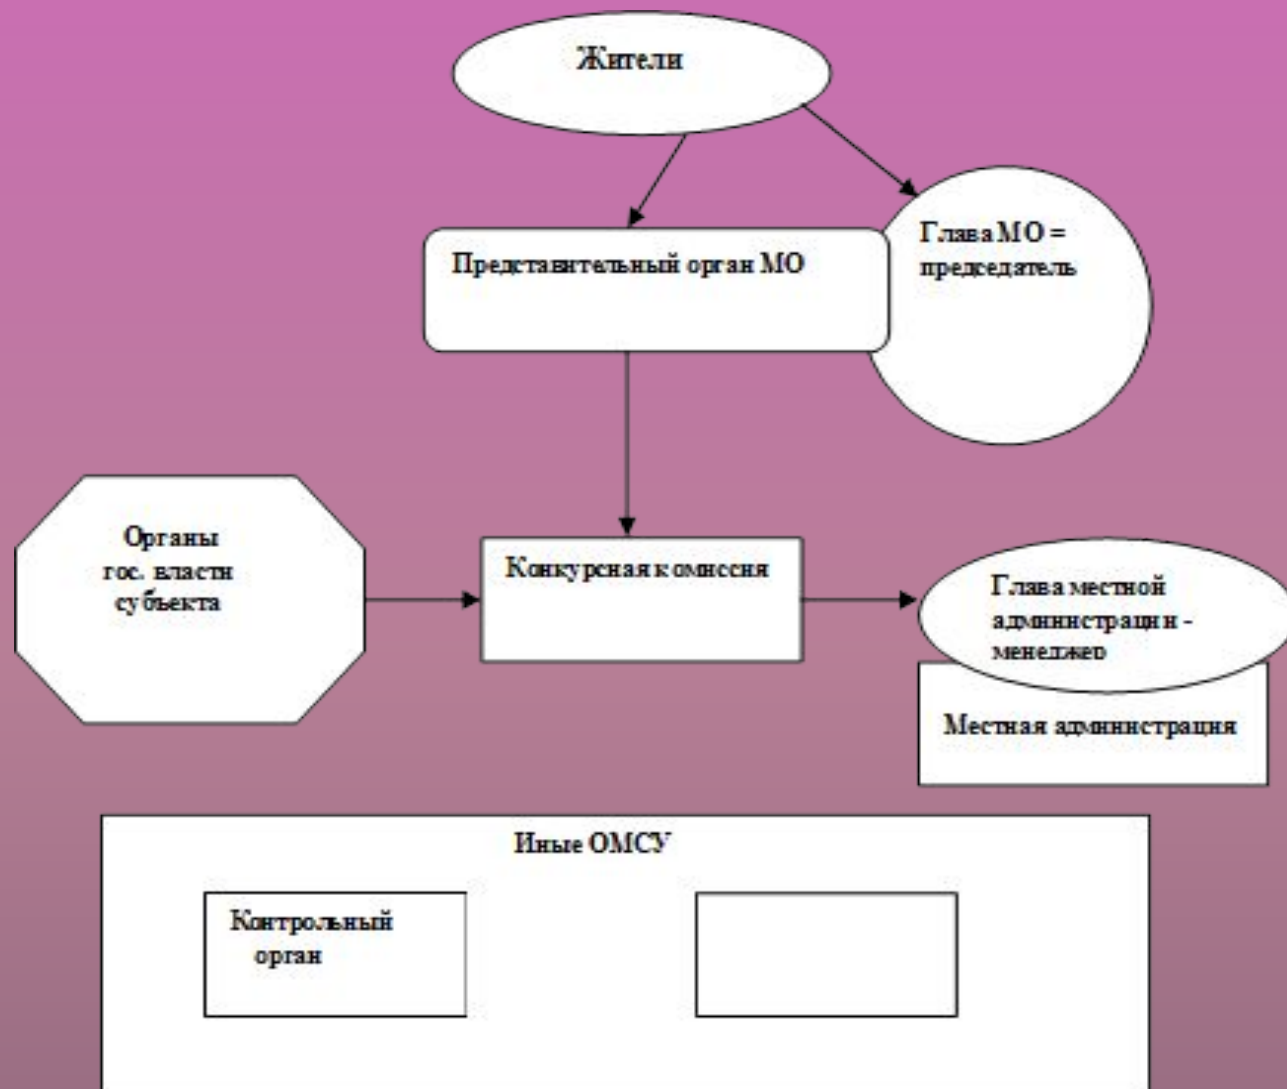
Жители

Представительный орган МО

Глава МО = председатель

Органы гос. власти субъекта

Конкурсная комиссия

Глава местной администрации - менеджер

Местная администрация

Иные ОМСУ

Контрольный орган